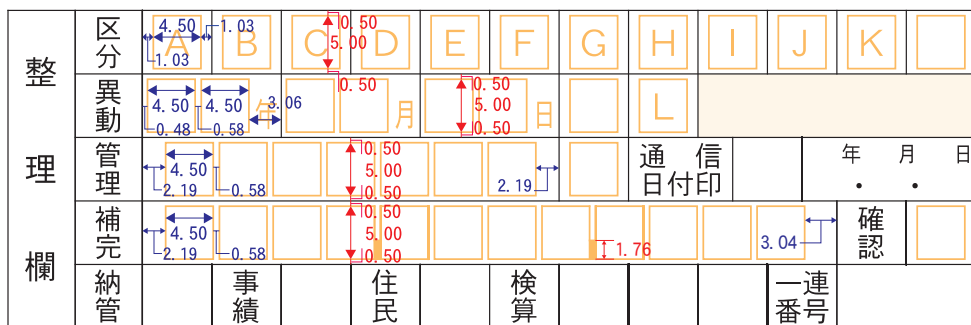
| 整理欄 | 区分 | A | B | C | D | E | F | G | H | I | J | K | |
|---|---|---|---|---|---|---|---|---|---|---|---|---|---|
| | 異動 | | | 年 | 月 | | 日 | | L | | | | |
| | 管理 | | | | | | | | 通信日付印 | | | 年 月 日 ・ ・ | |
| | 補完 | | | | | | | | | | | 確認 | |
| | 納管 | | 事績 | | 住民 | | 検算 | | | | 一連番号 | | |

4.50 1.03 1.03 0.50 5.00 4.50 4.50 3.06 0.48 0.58 0.50 0.50 5.00 0.50 4.50 0.50 5.00 0.50 2.19 0.58 2.19 4.50 0.50 5.00 0.50 2.19 0.58 1.76 3.04